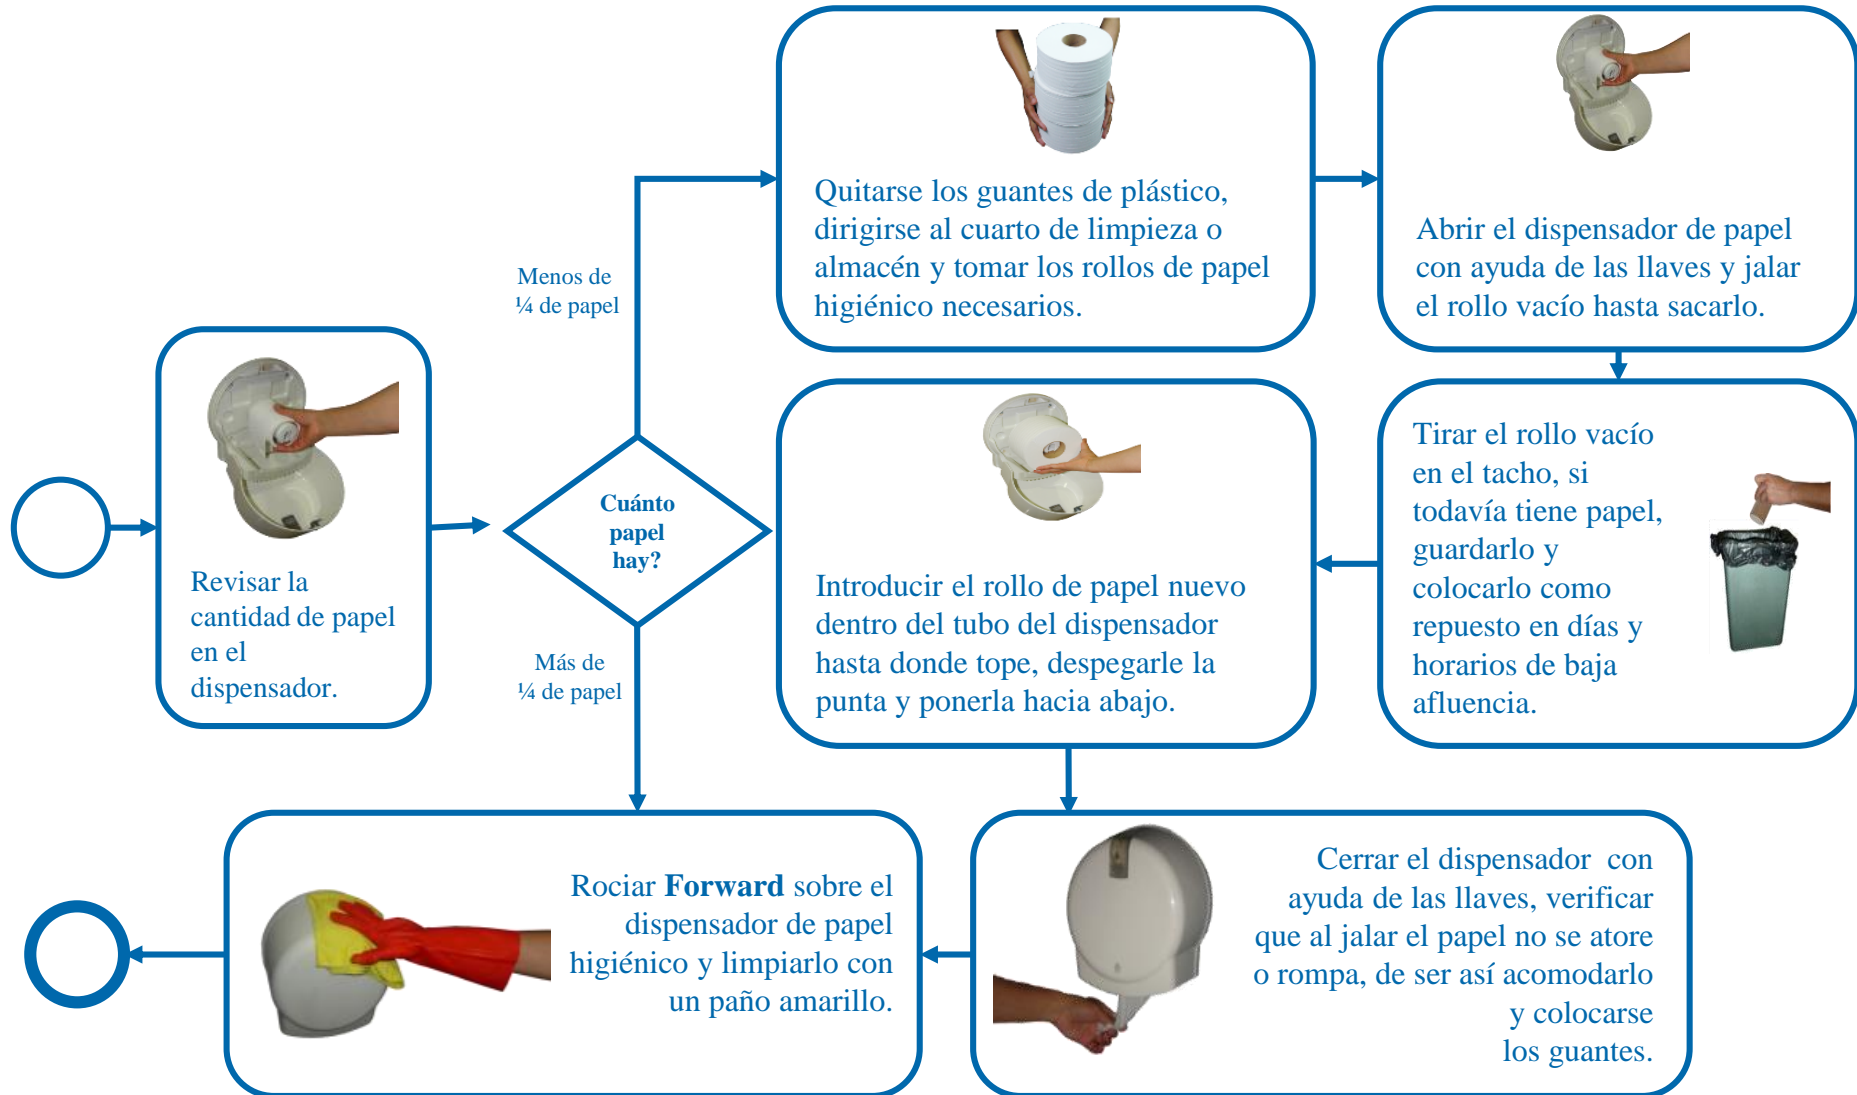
Revisar la cantidad de papel en el dispensador.

Cuánto papel hay?

Menos de ¼ de papel

Quitarse los guantes de plástico, dirigirse al cuarto de limpieza o almacén y tomar los rollos de papel higiénico necesarios.

Abrir el dispensador de papel con ayuda de las llaves y jalar el rollo vacío hasta sacarlo.

Tirar el rollo vacío en el tacho, si todavía tiene papel, guardarlo y colocarlo como repuesto en días y horarios de baja afluencia.

Introducir el rollo de papel nuevo dentro del tubo del dispensador hasta donde tope, despegarle la punta y ponerla hacia abajo.

Más de ¼ de papel

Cerrar el dispensador con ayuda de las llaves, verificar que al jalar el papel no se atore o rompa, de ser así acomodarlo y colocarse los guantes.

Rociar **Forward** sobre el dispensador de papel higiénico y limpiarlo con un paño amarillo.